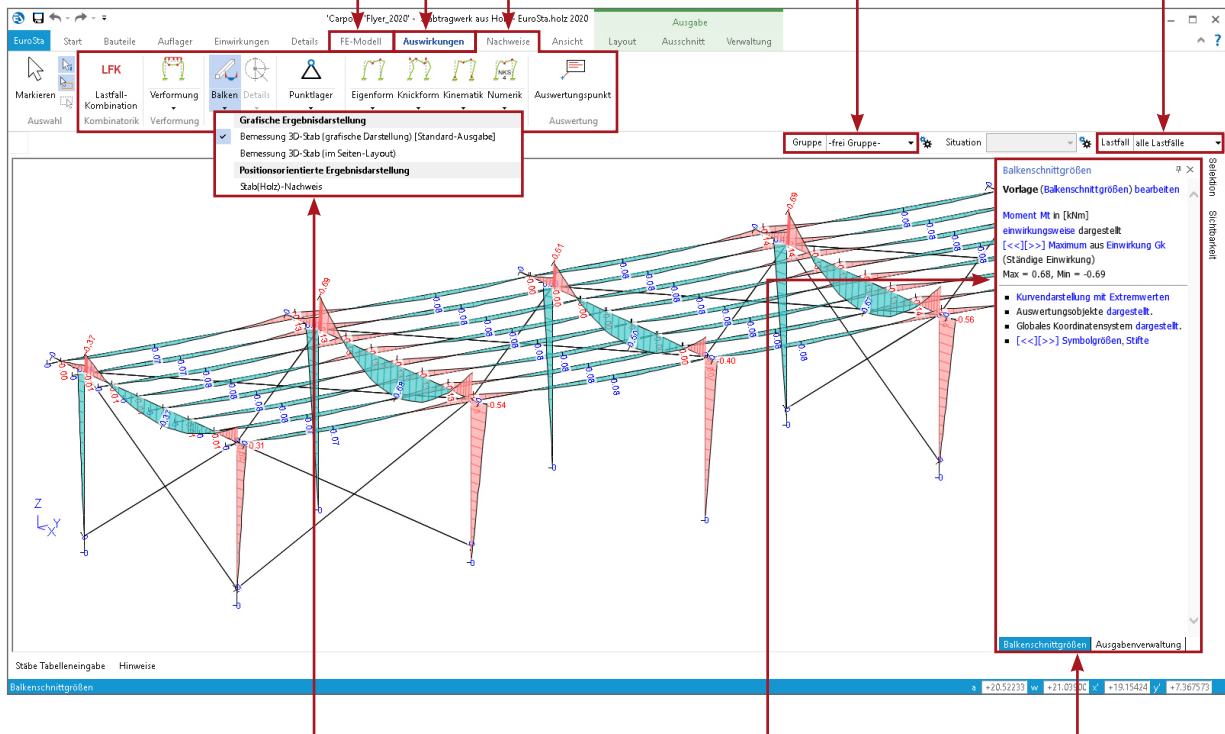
'Carpo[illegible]Flyer_2020' - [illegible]tragwerk aus Ho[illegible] EuroSta.holz 2020

Ausgabe

EuroSta Start Bauteile Auflager Einwirkungen Details FE-Modell Auswirkungen Nachweise Ansicht Layout Ausschnitt Verwaltung

Markieren
Auswahl

LFK
Lastfall-Kombination
Kombinatorik

Verformung
Verformung

Balken
Details

Punktlager

Eigenform Knickform Kinematik Numerik

Auswertungspunkt
Auswertung

Grafische Ergebnisdarstellung
Bemessung 3D-Stab (grafische Darstellung) [Standard-Ausgabe]
Bemessung 3D-Stab (im Seiten-Layout)
Positionsorientierte Ergebnisdarstellung
Stab(Holz)-Nachweis

Gruppe -frei Gruppe-
Situation
Lastfall alle Lastfälle

Balkenschnittgrößen

Vorlage (Balkenschnittgrößen) bearbeiten

Moment Mt in [kNm]
einwirkungsweise dargestellt
[<<][>>] Maximum aus Einwirkung Gk
(Ständige Einwirkung)
Max = 0.68, Min = -0.69

Kurvendarstellung mit Extremwerten
Auswertungsobjekte dargestellt.
Globales Koordinatensystem dargestellt.
[<<][>>] Symbolgrößen, Stifte

Balkenschnittgrößen Ausgabenverwaltung

Seiteldon Sichtbarkeit

-0.69 0.51 0.69 0.37 0.54 0.31 -0.40 0.56

Z
Y
X

Stäbe Tabelleneingabe Hinweise

Balkenschnittgrößen

a +20.52233 w +21.03900 x' +19.15424 y' +7.367573